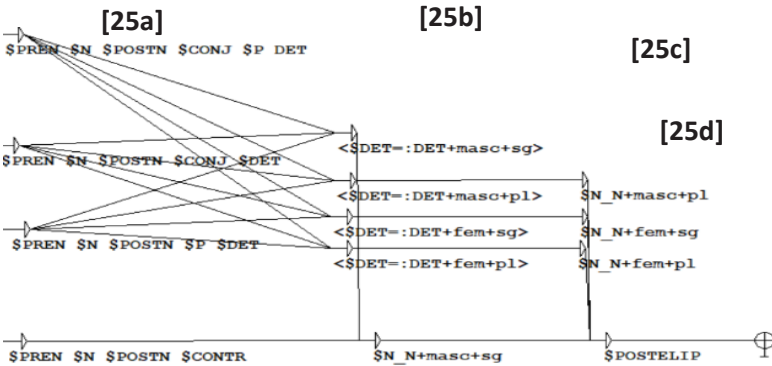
[25a]

[25b]

[25c]

[25d]

$PREN $N $POSTN $CONJ $P DET

$PREN $N $POSTN $CONJ $DET

$PREN $N $POSTN $P $DET

<$DET=:DET+masc+sg>

<$DET=:DET+masc+pl>

<$DET=:DET+fem+sg>

<$DET=:DET+fem+pl>

$N_N+masc+pl

$N_N+fem+sg

$N_N+fem+pl

$PREN $N $POSTN $CONTR

$N_N+masc+sg

$POSTELIP